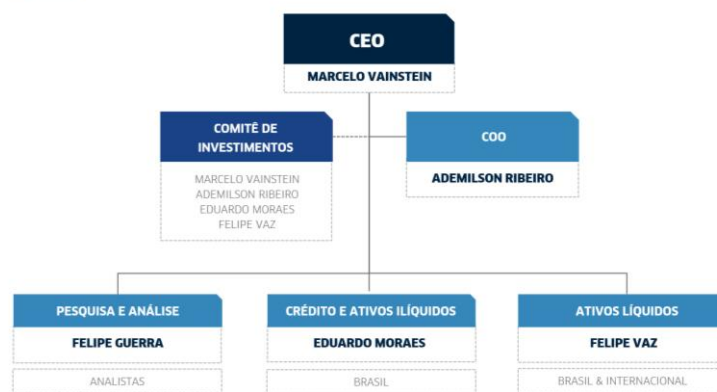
CEO
MARCELO VAINSTEIN

COMITÊ DE INVESTIMENTOS
MARCELO VAINSTEIN
ADEMILSON RIBEIRO
EDUARDO MORAES
FELIPE VAZ

COO
ADEMILSON RIBEIRO

PESQUISA E ANÁLISE
FELIPE GUERRA
ANALISTAS

CRÉDITO E ATIVOS ILÍQUIDOS
EDUARDO MORAES
BRASIL

ATIVOS LÍQUIDOS
FELIPE VAZ
BRASIL & INTERNACIONAL